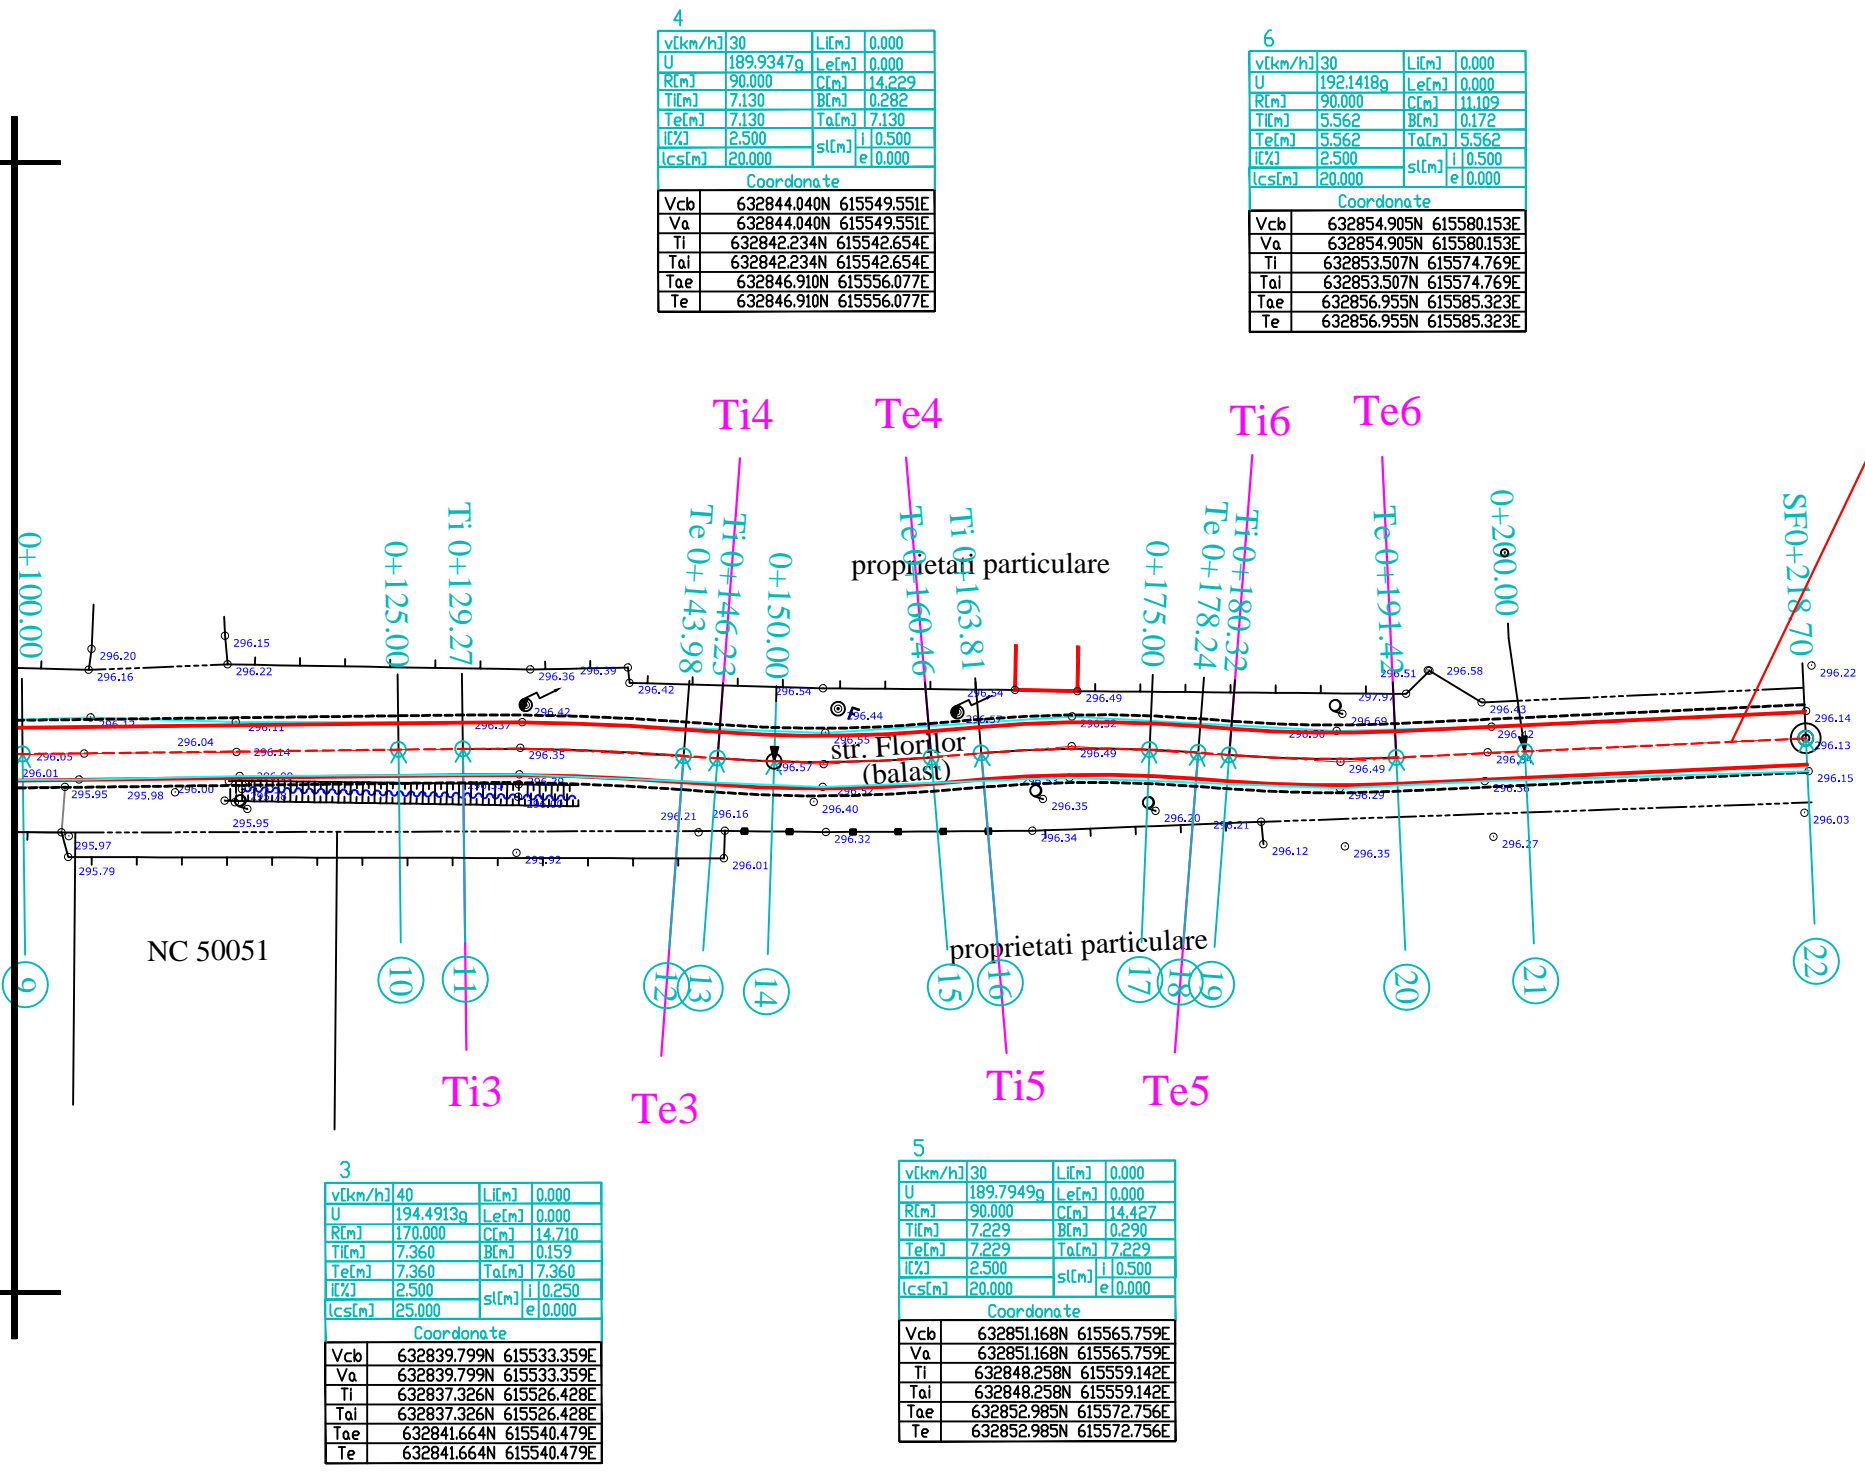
4

| v[km/h] | 30 | Li[m] | 0.000 |
|---|---|---|---|
| U | 189.9347g | Le[m] | 0.000 |
| R[m] | 90.000 | C[m] | 14.229 |
| Ti[m] | 7.130 | B[m] | 0.282 |
| Te[m] | 7.130 | Ta[m] | 7.130 |
| i[%] | 2.500 | sl[m] i | 0.500 |
| lcs[m] | 20.000 | e | 0.000 |

Coordonate

| Vcb | 632844.040N 615549.551E |
|---|---|
| Va | 632844.040N 615549.551E |
| Ti | 632842.234N 615542.654E |
| Tai | 632842.234N 615542.654E |
| Tae | 632846.910N 615556.077E |
| Te | 632846.910N 615556.077E |

6

| v[km/h] | 30 | Li[m] | 0.000 |
|---|---|---|---|
| U | 192.1418g | Le[m] | 0.000 |
| R[m] | 90.000 | C[m] | 11.109 |
| Ti[m] | 5.562 | B[m] | 0.172 |
| Te[m] | 5.562 | Ta[m] | 5.562 |
| i[%] | 2.500 | sl[m] i | 0.500 |
| lcs[m] | 20.000 | e | 0.000 |

Coordonate

| Vcb | 632854.905N 615580.153E |
|---|---|
| Va | 632854.905N 615580.153E |
| Ti | 632853.507N 615574.769E |
| Tai | 632853.507N 615574.769E |
| Tae | 632856.955N 615585.323E |
| Te | 632856.955N 615585.323E |

Ti4 Te4 Ti6 Te6

0+100.00 0+125.00 Ti 0+129.27 Te 0+143.98 Ti 0+146.23 0+150.00 Te 0+160.46 Ti 0+163.81 0+175.00 Te 0+178.24 Ti 0+180.32 Te 0+191.42 0+200.00 SF0+218.70

proprietati particulare

str. Florilor (balast)

296.20 296.16 296.15 296.22 296.36 296.39 296.42 296.42 296.37 296.11 296.04 296.05 296.01 296.14 296.35 295.95 295.98 296.00 295.95 295.97 295.79 295.92 296.01 296.21 296.16 296.54 296.57 296.44 296.55 296.40 296.32 296.54 296.57 296.49 296.52 296.49 296.35 296.34 296.30 296.21 296.12 296.35 296.51 297.97 296.58 296.69 296.43 296.49 296.29 296.42 296.24 296.27 296.22 296.14 296.13 296.15 296.03

NC 50051

proprietati particulare

9 10 11 12 13 14 15 16 17 18 19 20 21 22

Ti3 Te3 Ti5 Te5

3

| v[km/h] | 40 | Li[m] | 0.000 |
|---|---|---|---|
| U | 194.4913g | Le[m] | 0.000 |
| R[m] | 170.000 | C[m] | 14.710 |
| Ti[m] | 7.360 | B[m] | 0.159 |
| Te[m] | 7.360 | Ta[m] | 7.360 |
| i[%] | 2.500 | sl[m] i | 0.250 |
| lcs[m] | 25.000 | e | 0.000 |

Coordonate

| Vcb | 632839.799N 615533.359E |
|---|---|
| Va | 632839.799N 615533.359E |
| Ti | 632837.326N 615526.428E |
| Tai | 632837.326N 615526.428E |
| Tae | 632841.664N 615540.479E |
| Te | 632841.664N 615540.479E |

5

| v[km/h] | 30 | Li[m] | 0.000 |
|---|---|---|---|
| U | 189.7949g | Le[m] | 0.000 |
| R[m] | 90.000 | C[m] | 14.427 |
| Ti[m] | 7.229 | B[m] | 0.290 |
| Te[m] | 7.229 | Ta[m] | 7.229 |
| i[%] | 2.500 | sl[m] i | 0.500 |
| lcs[m] | 20.000 | e | 0.000 |

Coordonate

| Vcb | 632851.168N 615565.759E |
|---|---|
| Va | 632851.168N 615565.759E |
| Ti | 632848.258N 615559.142E |
| Tai | 632848.258N 615559.142E |
| Tae | 632852.985N 615572.756E |
| Te | 632852.985N 615572.756E |